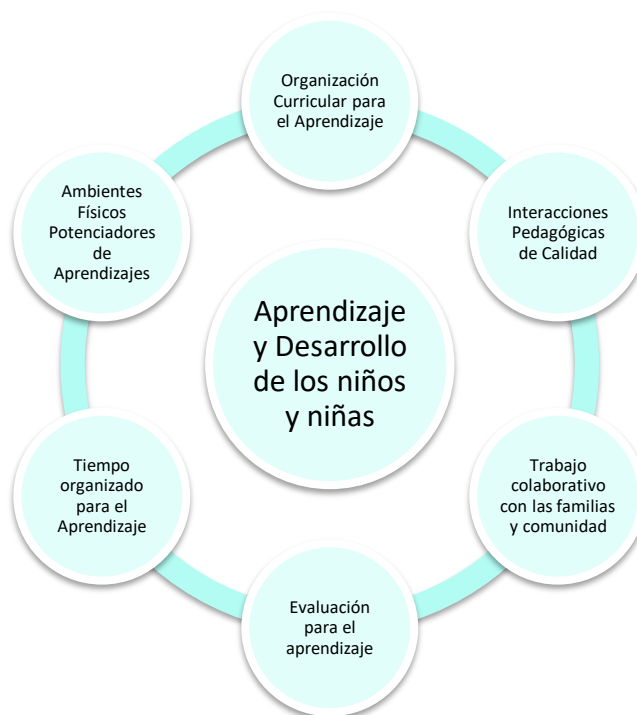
Organización Curricular para el Aprendizaje

Interacciones Pedagógicas de Calidad

Trabajo colaborativo con las familias y comunidad

Evaluación para el aprendizaje

Tiempo organizado para el Aprendizaje

Ambientes Físicos Potenciadores de Aprendizajes

Aprendizaje y Desarrollo de los niños y niñas